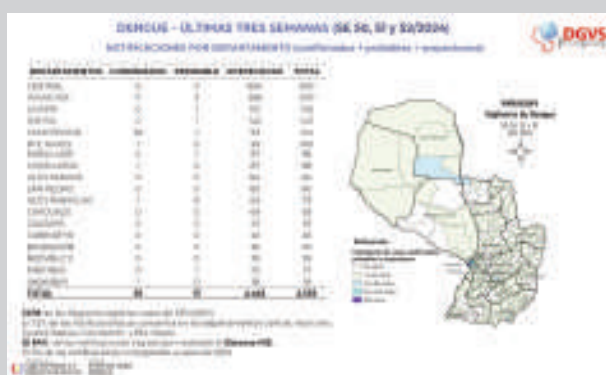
DENGUE - ÚLTIMAS TRES SEMANAS (SE 50, 51 y 52/2024)

NOTIFICACIONES POR DEPARTAMENTO (confirmados + probables + sospechosos)

DGVS

| DEPARTAMENTO | CONFIRMADO | PROBABLE | SOSPECHOSO | TOTAL |
|---|---|---|---|---|
| CENTRAL | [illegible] | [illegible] | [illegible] | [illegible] |
| ASUNCION | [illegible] | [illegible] | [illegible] | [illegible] |
| GUAIRA | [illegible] | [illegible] | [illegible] | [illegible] |
| ITAPUA | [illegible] | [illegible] | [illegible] | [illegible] |
| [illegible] | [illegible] | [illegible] | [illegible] | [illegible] |
| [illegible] | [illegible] | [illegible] | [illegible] | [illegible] |
| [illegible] | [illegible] | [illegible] | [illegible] | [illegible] |
| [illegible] | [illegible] | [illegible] | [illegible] | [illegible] |
| ALTO PARANA | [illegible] | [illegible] | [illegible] | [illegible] |
| SAN PEDRO | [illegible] | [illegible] | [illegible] | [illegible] |
| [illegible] | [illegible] | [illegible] | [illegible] | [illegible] |
| CAAGUAZU | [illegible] | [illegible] | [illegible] | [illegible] |
| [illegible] | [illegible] | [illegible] | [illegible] | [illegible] |
| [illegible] | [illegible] | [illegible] | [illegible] | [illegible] |
| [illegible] | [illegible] | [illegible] | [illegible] | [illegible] |
| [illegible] | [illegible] | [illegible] | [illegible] | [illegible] |
| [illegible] | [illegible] | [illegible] | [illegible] | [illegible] |
| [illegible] | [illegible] | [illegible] | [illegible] | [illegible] |
| TOTAL | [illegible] | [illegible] | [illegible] | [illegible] |

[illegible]

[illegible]